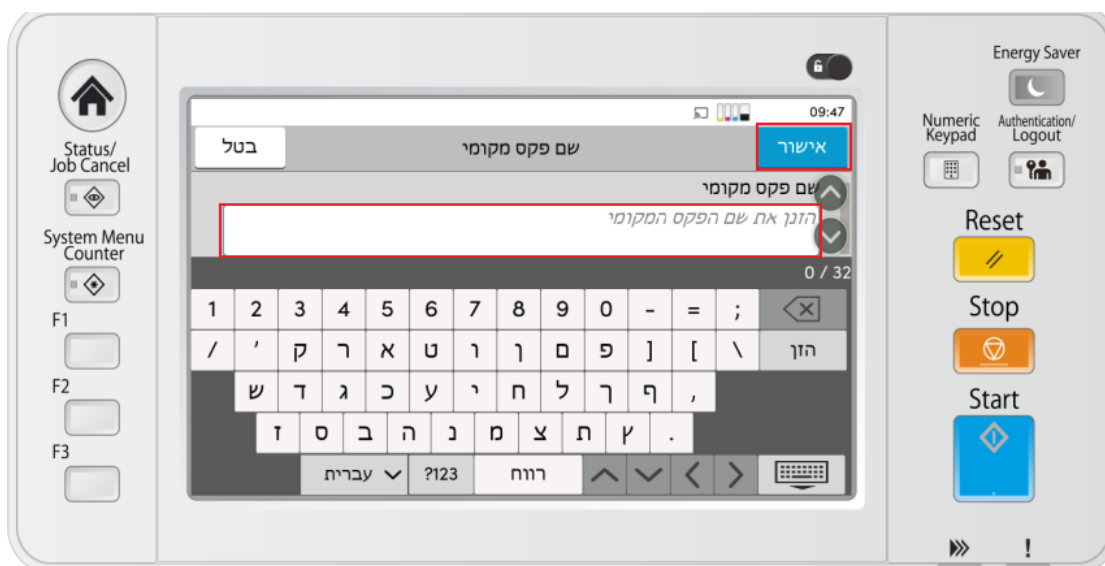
Status/
Job Cancel

System Menu
Counter

F1

F2

F3

09:47

בטל

שם פקס מקומי

אישור

שם פקס מקומי

הזנן את שם הפקס המקומי

0 / 32

| 1 | 2 | 3 | 4 | 5 | 6 | 7 | 8 | 9 | 0 | - | = | ; | |
|---|---|---|---|---|---|---|---|---|---|---|---|---|---|
| / | ' | ק | ר | א | ט | ו | ן | ם | פ | ] | [ | \ | הזן |
| ש | ד | ג | כ | ע | י | ח | ל | ך | ף | , | | | |
| ז | ס | ב | ה | נ | מ | צ | ת | ץ | . | | | | |

עברית

?123

רווח

Energy Saver

Numeric
Keypad

Authentication/
Logout

Reset

Stop

Start